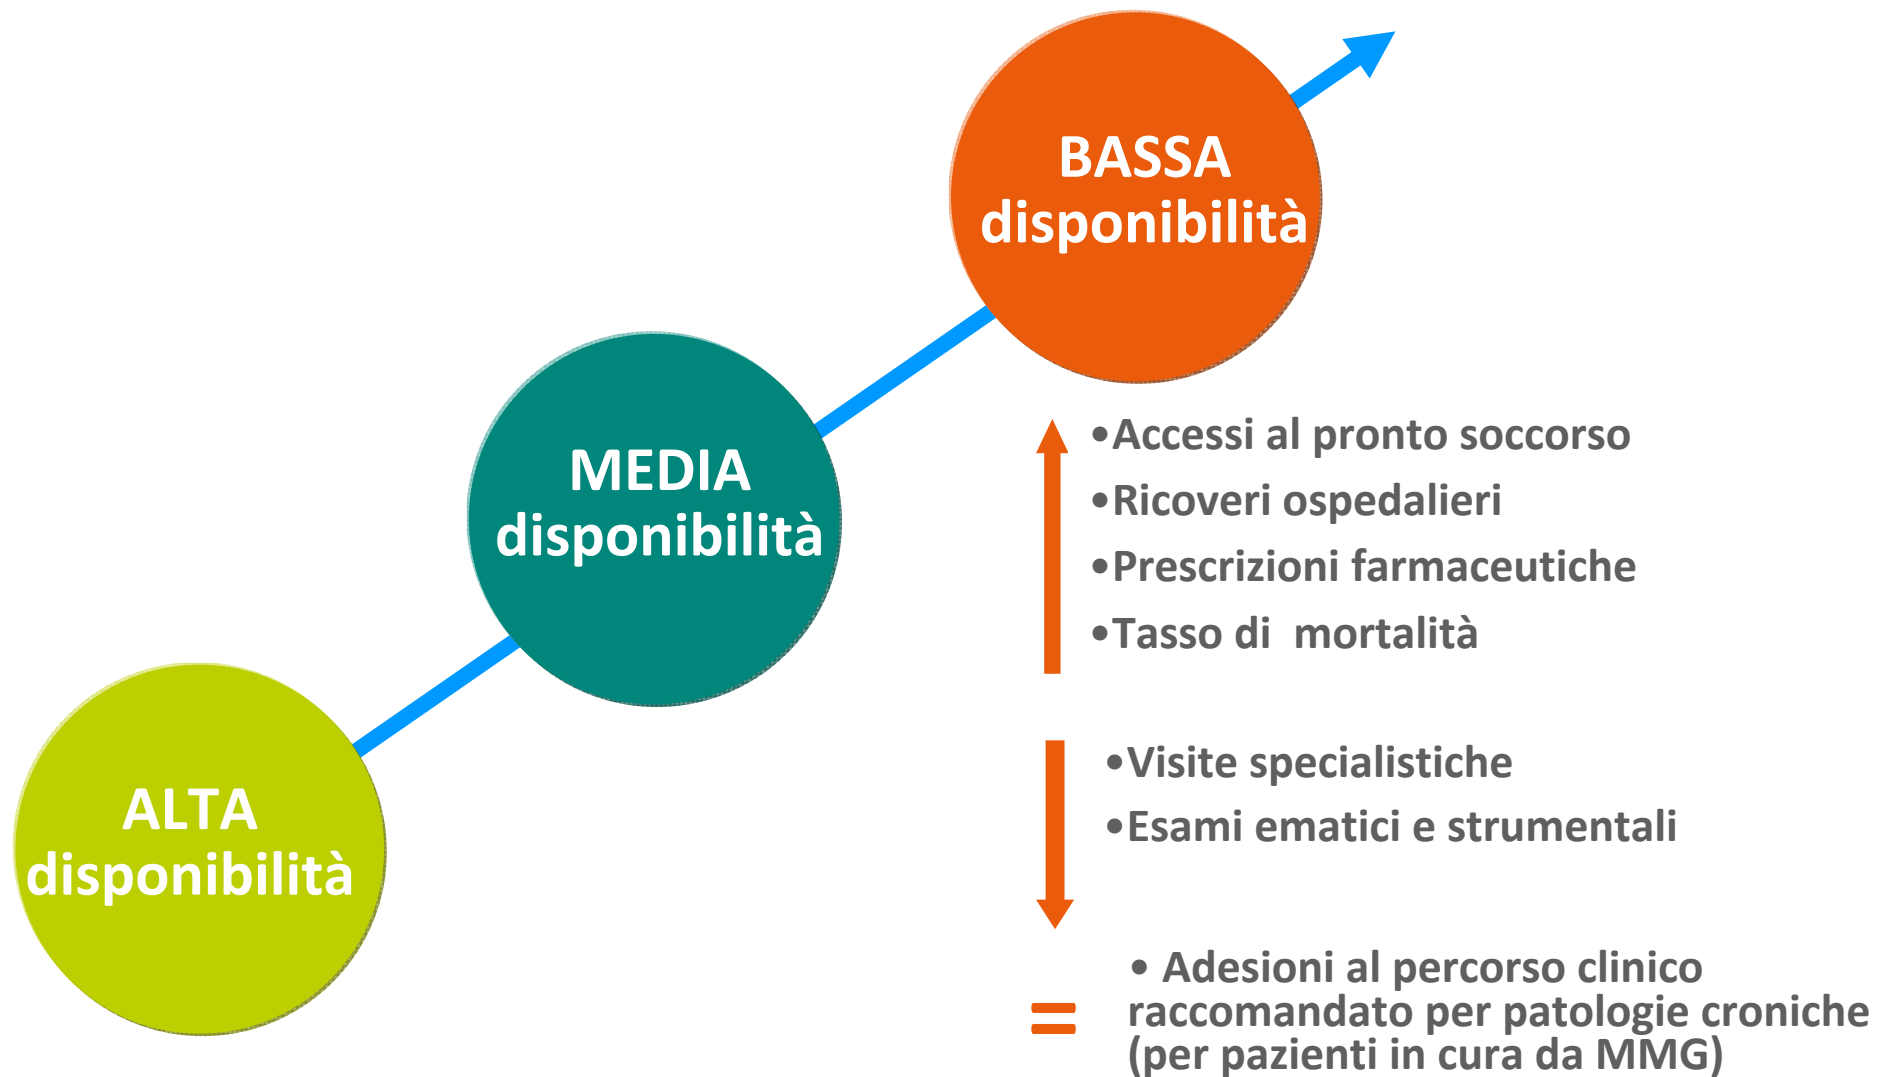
BASSA disponibilità

MEDIA disponibilità

ALTA disponibilità

•Accessi al pronto soccorso
•Ricoveri ospedalieri
•Prescrizioni farmaceutiche
•Tasso di mortalità

•Visite specialistiche
•Esami ematici e strumentali

=

• Adesioni al percorso clinico raccomandato per patologie croniche (per pazienti in cura da MMG)